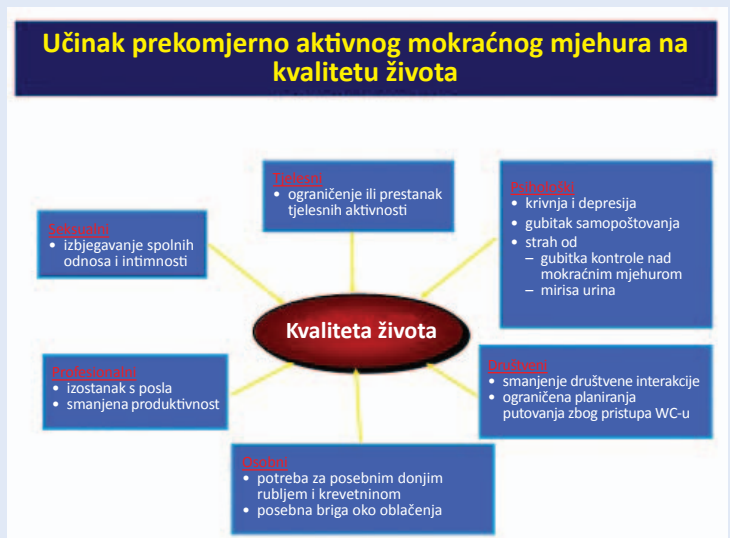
Učinak prekomjerno aktivnog mokraćnog mjehura na kvalitetu života

Tjelesni
• ograničenje ili prestanak tjelesnih aktivnosti

Psihološki
• krivnja i depresija
• gubitak samopoštovanja
• strah od
– gubitka kontrole nad mokraćnim mjehurom
– mirisa urina

Seksualni
• izbjegavanje spolnih odnosa i intimnosti

Kvaliteta života

Profesionalni
• izostanak s posla
• smanjena produktivnost

Društveni
• smanjenje društvene interakcije
• ograničena planiranja putovanja zbog pristupa WC-u

Osobni
• potreba za posebnim donjim rubljem i krevetninom
• posebna briga oko oblačenja